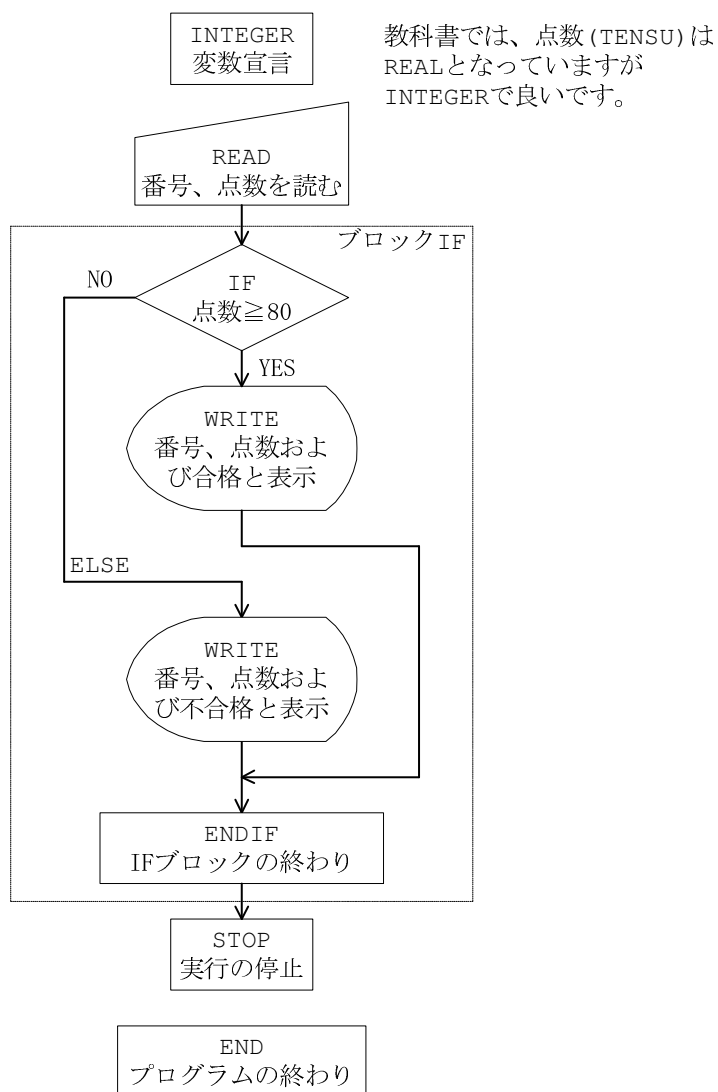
INTEGER
変数宣言

教科書では、点数(TENSU)はREALとなっていますがINTEGERで良いです。

READ
番号、点数を読む

ブロックIF

NO

IF
点数≧80

YES

WRITE
番号、点数および合格と表示

ELSE

WRITE
番号、点数および不合格と表示

ENDIF
IFブロックの終わり

STOP
実行の停止

END
プログラムの終わり